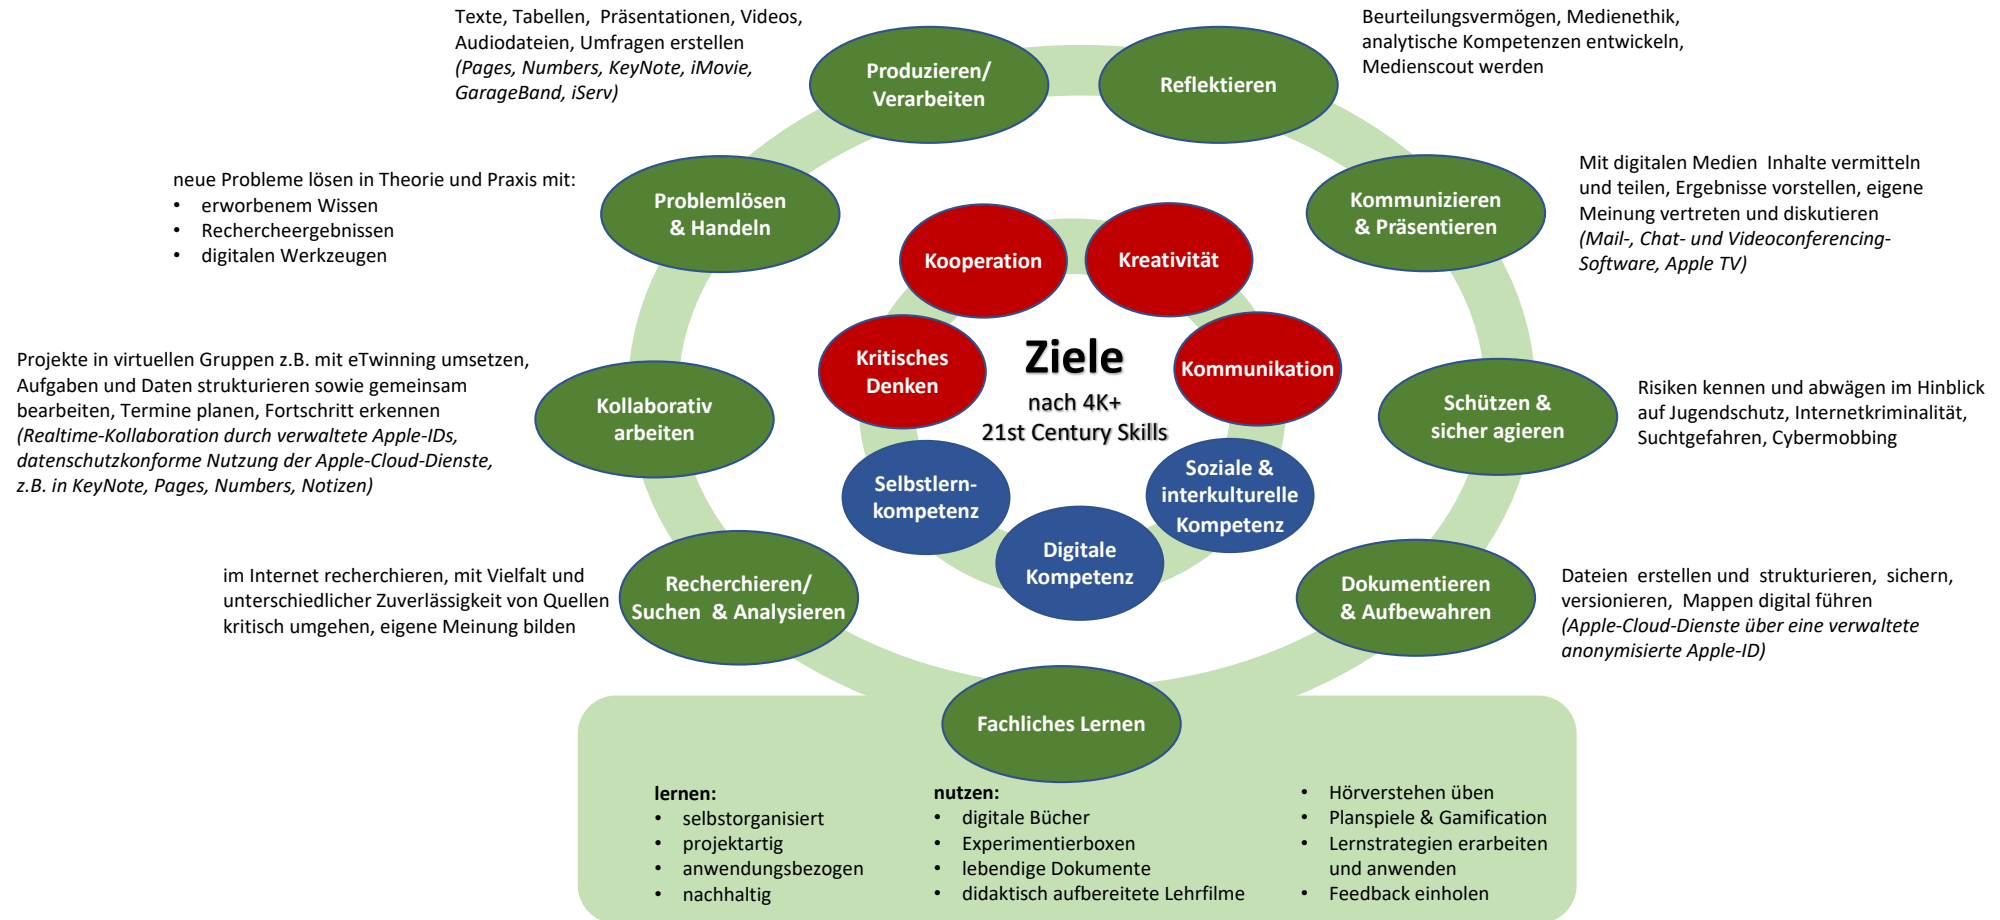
Texte, Tabellen, Präsentationen, Videos, Audiodateien, Umfragen erstellen
*(Pages, Numbers, KeyNote, iMovie, GarageBand, iServ)*

Produzieren/ Verarbeiten

Reflektieren

Beurteilungsvermögen, Medienethik, analytische Kompetenzen entwickeln, Medienscout werden

neue Probleme lösen in Theorie und Praxis mit:
• erworbenem Wissen
• Rechercheergebnissen
• digitalen Werkzeugen

Problemlösen & Handeln

Kommunizieren & Präsentieren

Mit digitalen Medien Inhalte vermitteln und teilen, Ergebnisse vorstellen, eigene Meinung vertreten und diskutieren
*(Mail-, Chat- und Videoconferencing-Software, Apple TV)*

Kooperation

Kreativität

Kritisches Denken

Ziele
nach 4K+
21st Century Skills

Kommunikation

Projekte in virtuellen Gruppen z.B. mit eTwinning umsetzen, Aufgaben und Daten strukturieren sowie gemeinsam bearbeiten, Termine planen, Fortschritt erkennen
*(Realtime-Kollaboration durch verwaltete Apple-IDs, datenschutzkonforme Nutzung der Apple-Cloud-Dienste, z.B. in KeyNote, Pages, Numbers, Notizen)*

Kollaborativ arbeiten

Schützen & sicher agieren

Risiken kennen und abwägen im Hinblick auf Jugendschutz, Internetkriminalität, Suchtgefahren, Cybermobbing

Selbstlern-kompetenz

Soziale & interkulturelle Kompetenz

Digitale Kompetenz

im Internet recherchieren, mit Vielfalt und unterschiedlicher Zuverlässigkeit von Quellen kritisch umgehen, eigene Meinung bilden

Recherchieren/ Suchen & Analysieren

Dokumentieren & Aufbewahren

Dateien erstellen und strukturieren, sichern, versionieren, Mappen digital führen
*(Apple-Cloud-Dienste über eine verwaltete anonymisierte Apple-ID)*

Fachliches Lernen

**lernen:**
• selbstorganisiert
• projektartig
• anwendungsbezogen
• nachhaltig

**nutzen:**
• digitale Bücher
• Experimentierboxen
• lebendige Dokumente
• didaktisch aufbereitete Lehrfilme

• Hörverstehen üben
• Planspiele & Gamification
• Lernstrategien erarbeiten und anwenden
• Feedback einholen